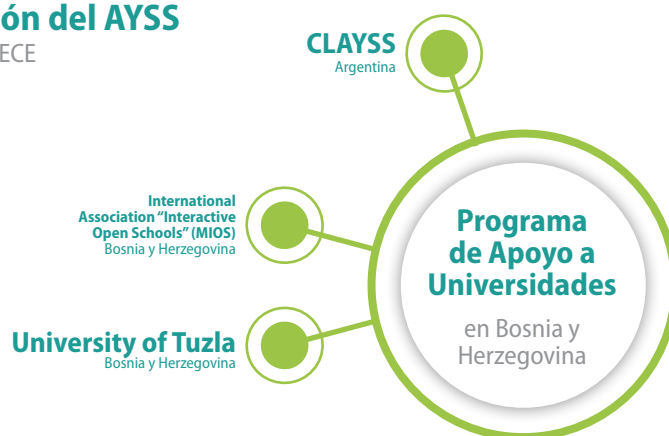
ón del AYSS
ECE

CLAYSS
Argentina

International Association "Interactive Open Schools" (MIOS)
Bosnia y Herzegovina

University of Tuzla
Bosnia y Herzegovina

Programa de Apoyo a Universidades
en Bosnia y Herzegovina